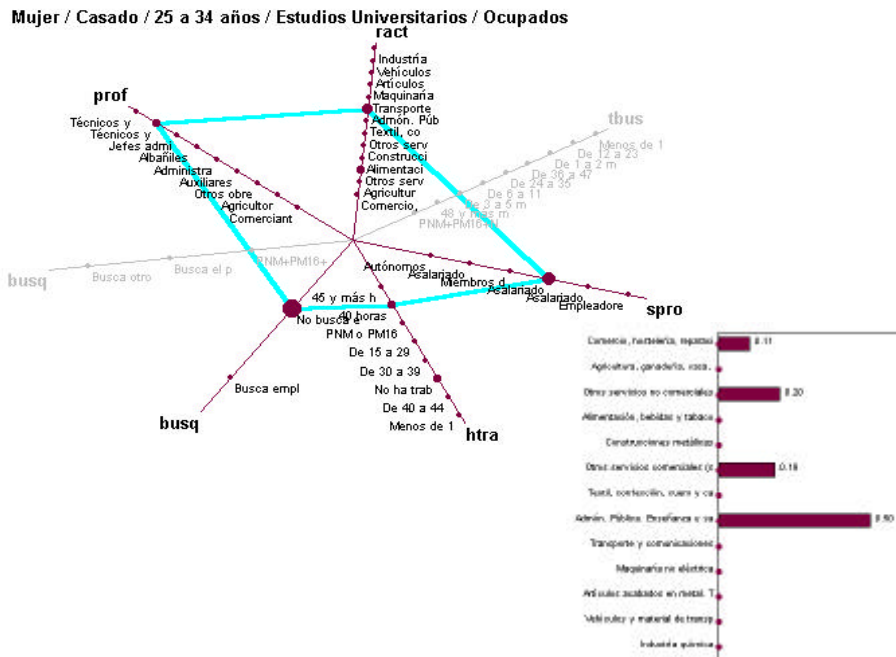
Mujer / Casado / 25 a 34 años / Estudios Universitarios / Ocupados

ract
Industria
Vehículos
Artículos
Maquinaria
Transporte
Admón. Púb
Textil, co
Otros serv
Construcci
Alimentaci
Otros serv
Agricultur
Comercio,

prof
Técnicos y
Técnicos y
Jefes admi
Albañiles
Administra
Auxiliares
Otros obre
Agricultor
Comerciant

tbus
Menos de 1
De 12 a 23
De 1 a 2 m
De 36 a 47
De 24 a 35
De 6 a 11
De 3 a 6 m
48 y más m
PNM+PM16+N

busq
Busca otro
Busca el p
PNM+PM16+

Autónomos
Asalariado
Miembros d
Asalariado
Asalariado
Empleadore
spro

45 y más h
No busca e
40 horas
PNM o PM16
De 15 a 29
De 30 a 39
No ha trab
De 40 a 44
Menos de 1
htra

Busca empl
busq

Comercio, hostelería, reparac 0.11
Agricultura, ganadería, caza,
Otros servicios no comerciales 0.20
Alimentación, bebidas y tabaco
Construcciones metálicas
Otros servicios comerciales (c 0.18
Textil, confección, cuero y ca
Admón. Pública, Enseñanza y sa 0.50
Transporte y comunicaciones
Maquinaria no eléctrica
Artículos acabados en metal. T
Vehículos y material de transp
Industria química